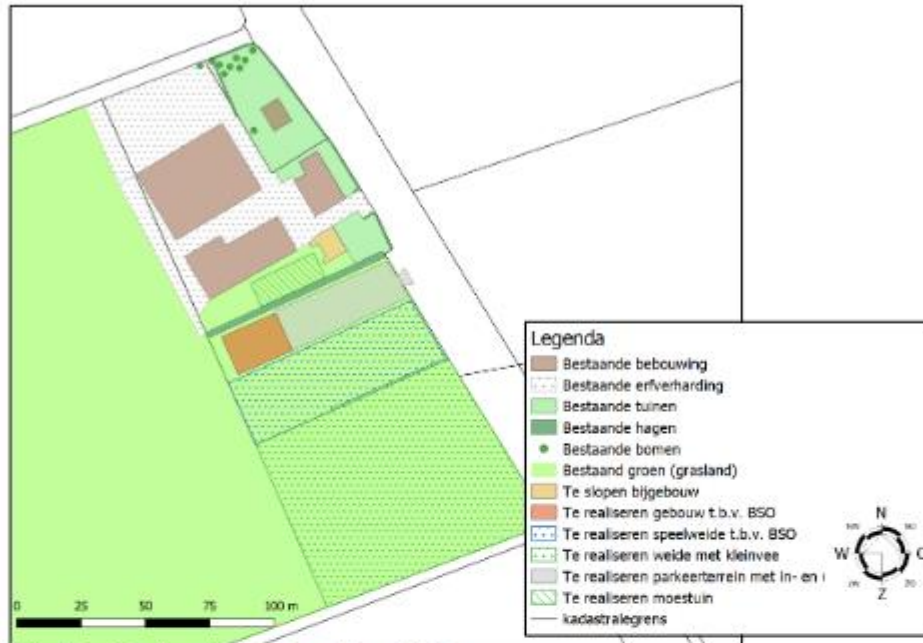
Legenda
Bestaande bebouwing
Bestaande erfverharding
Bestaande tuinen
Bestaande hagen
Bestaande bomen
Bestaand groen (grasland)
Te slopen bijgebouw
Te realiseren gebouw t.b.v. BSO
Te realiseren speelweide t.b.v. BSO
Te realiseren weide met kleinvee
Te realiseren parkeerterrein met in- en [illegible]
Te realiseren moestuin
kadastralegrens

N
W
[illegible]
Z

0 25 50 75 100 m